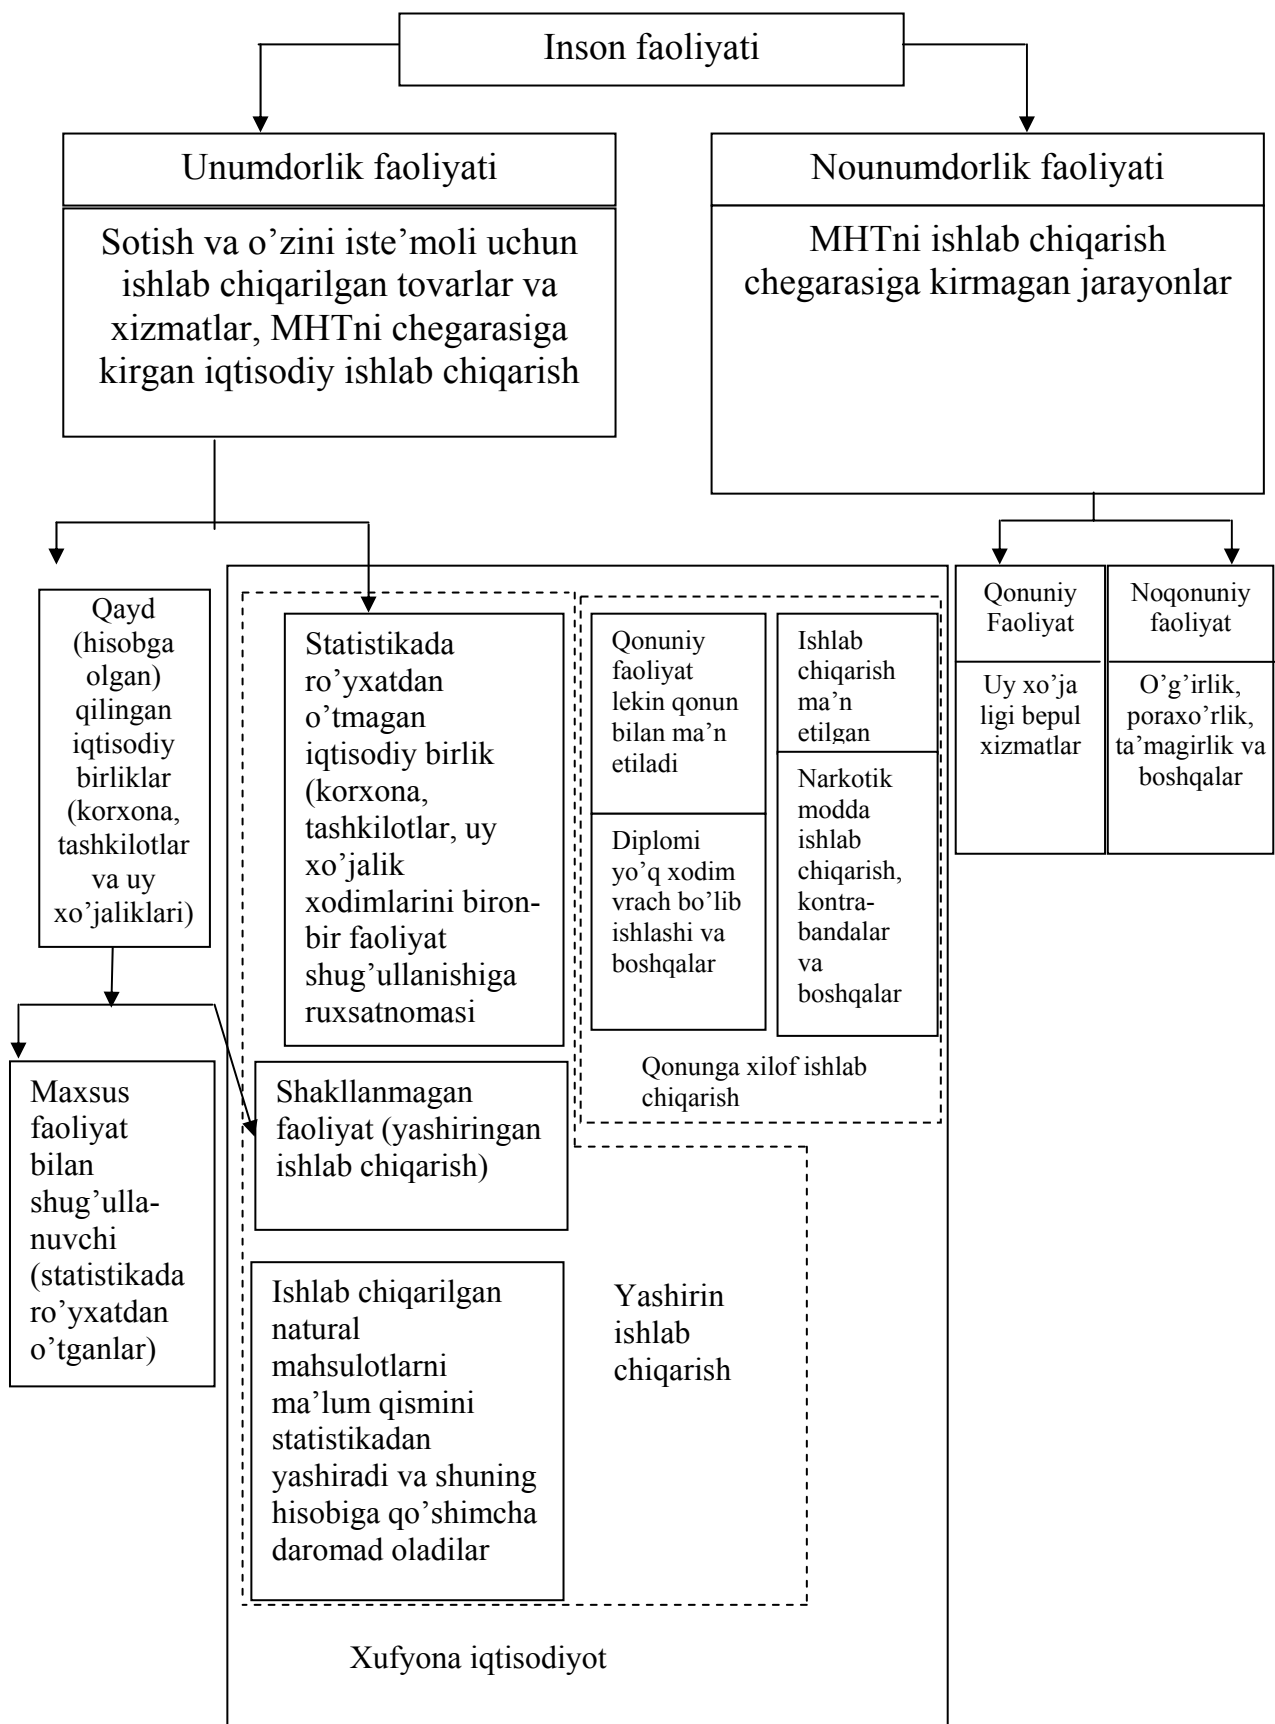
Inson faoliyati

Unumdorlik faoliyati

Sotish va o’zini iste’moli uchun ishlab chiqarilgan tovarlar va xizmatlar, MHTni chegarasiga kirgan iqtisodiy ishlab chiqarish

Nounumdorlik faoliyati

MHTni ishlab chiqarish chegarasiga kirmagan jarayonlar

Qayd (hisobga olgan) qilingan iqtisodiy birliklar (korxona, tashkilotlar va uy xo’jaliklari)

Maxsus faoliyat bilan shug’ullanuvchi (statistikada ro’yxatdan o’tganlar)

Statistikada ro’yxatdan o’tmagan iqtisodiy birlik (korxona, tashkilotlar, uy xo’jalik xodimlarini biron-bir faoliyat shug’ullanishiga ruxsatnomasi

Shakllanmagan faoliyat (yashiringan ishlab chiqarish)

Ishlab chiqarilgan natural mahsulotlarni ma’lum qismini statistikadan yashiradi va shuning hisobiga qo’shimcha daromad oladilar

Yashirin ishlab chiqarish

Qonuniy faoliyat lekin qonun bilan ma’n etiladi

Diplomi yo’q xodim vrach bo’lib ishlashi va boshqalar

Ishlab chiqarish ma’n etilgan

Narkotik modda ishlab chiqarish, kontrabandalar va boshqalar

Qonunga xilof ishlab chiqarish

Xufyona iqtisodiyot

Qonuniy Faoliyat

Uy xo’jaligi bepul xizmatlar

Noqonuniy faoliyat

O’g’irlik, poraxo’rlik, ta’magirlik va boshqalar